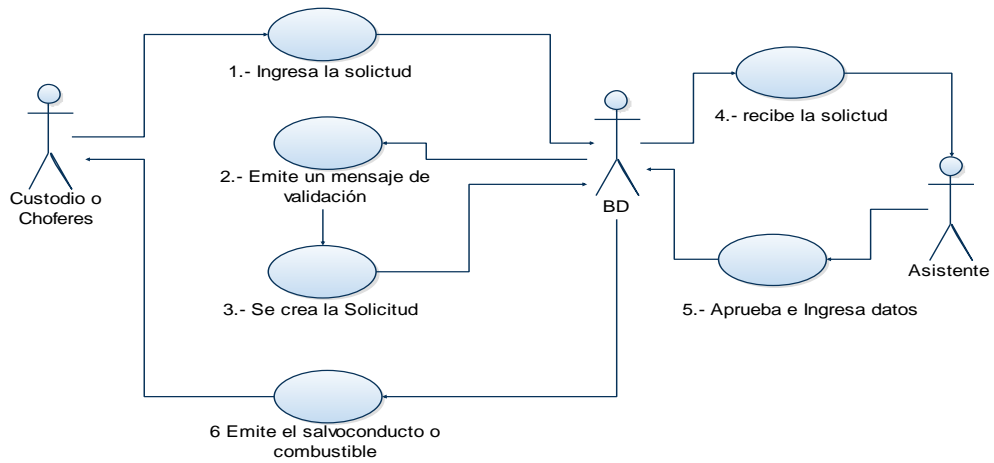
Custodio o Choferes

1.- Ingresa la solictud

2.- Emite un mensaje de validación

3.- Se crea la Solicitud

BD

4.- recibe la solictud

Asistente

5.- Aprueba e Ingresa datos

6 Emite el salvoconducto o combustible